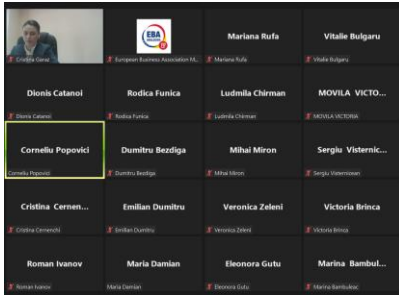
Cristina Gana

EBA MOLDOVA

European Business Association M...

Mariana Rufa

Mariana Rufa

Vitalie Bulgaru

Vitalie Bulgaru

Dionis Catanoi

Dionis Catanoi

Rodica Funica

Rodica Funica

Ludmila Chirman

Ludmila Chirman

MOVILA VICTO...

MOVILA VICTORIA

Corneliu Popovici

Corneliu Popovici

Dumitru Bezdiga

Dumitru Bezdiga

Mihai Miron

Mihai Miron

Sergiu Visternic...

Sergiu Visternicean

Cristina Cernen...

Cristina Cernenchi

Emilian Dumitru

Emilian Dumitru

Veronica Zeleni

Veronica Zeleni

Victoria Brinca

Victoria Brinca

Roman Ivanov

Roman Ivanov

Maria Damian

Maria Damian

Eleonora Gutu

Eleonora Gutu

Marina Bambul...

Marina Bambuleac